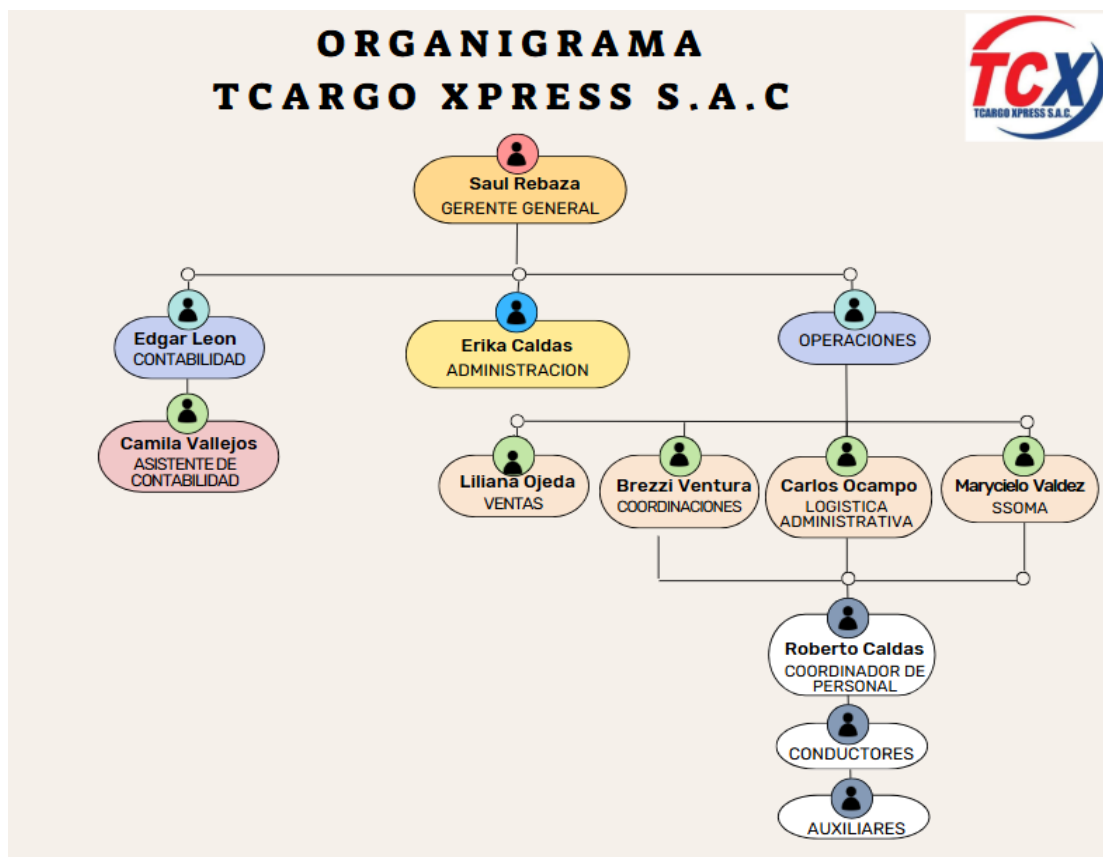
ORGANIGRAMA
TCARGO XPRESS S.A.C

TCX
TCARGO XPRESS S.A.C.

Saul Rebaza
GERENTE GENERAL

Edgar Leon
CONTABILIDAD

Erika Caldas
ADMINISTRACION

OPERACIONES

Camila Vallejos
ASISTENTE DE CONTABILIDAD

Liliana Ojeda
VENTAS

Brezzi Ventura
COORDINACIONES

Carlos Ocampo
LOGISTICA ADMINISTRATIVA

Marycielo Valdez
SSOMA

Roberto Caldas
COORDINADOR DE PERSONAL

CONDUCTORES

AUXILIARES